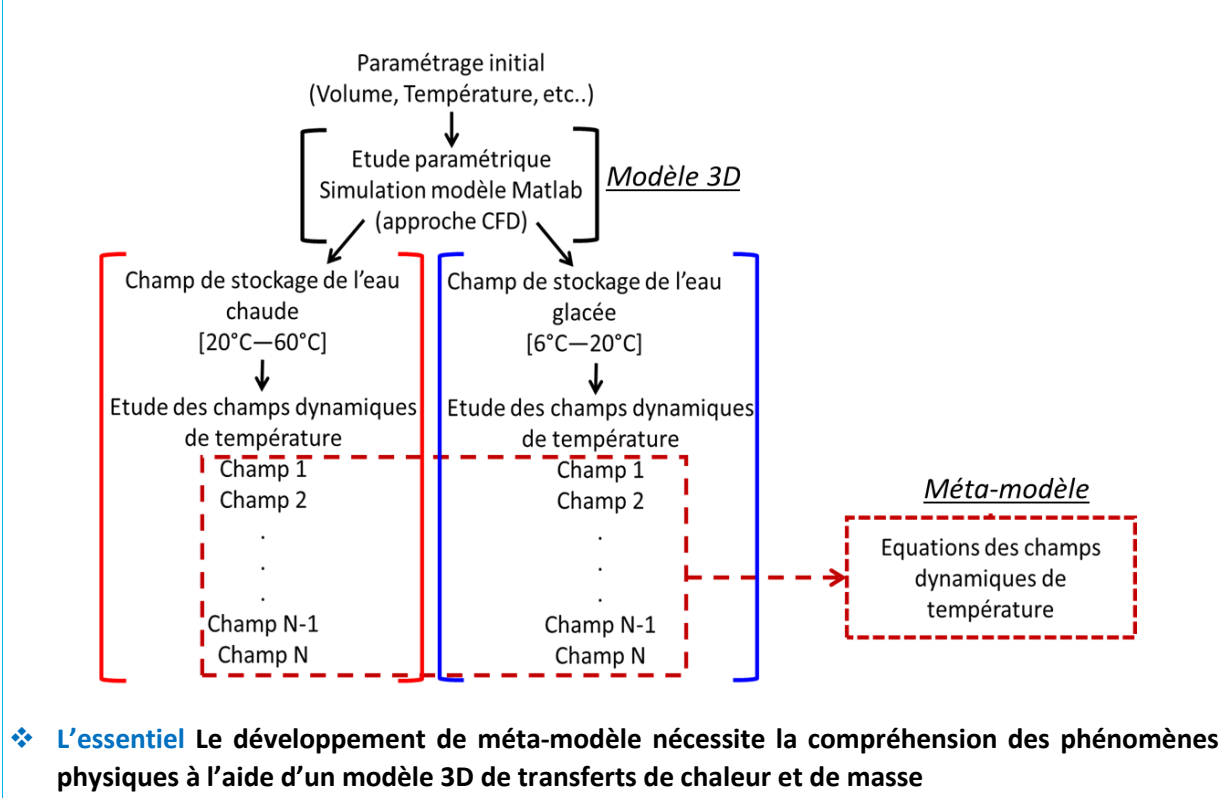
Paramétrage initial
(Volume, Température, etc..)

Etude paramétrique
Simulation modèle Matlab
(approche CFD)

Modèle 3D

Champ de stockage de l'eau chaude
[20°C—60°C]

Etude des champs dynamiques de température

Champ 1
Champ 2
.
.
.
Champ N-1
Champ N

Champ de stockage de l'eau glacée
[6°C—20°C]

Etude des champs dynamiques de température

Champ 1
Champ 2
.
.
.
Champ N-1
Champ N

Méta-modèle

Equations des champs dynamiques de température

❖ L'essentiel Le développement de méta-modèle nécessite la compréhension des phénomènes physiques à l'aide d'un modèle 3D de transferts de chaleur et de masse